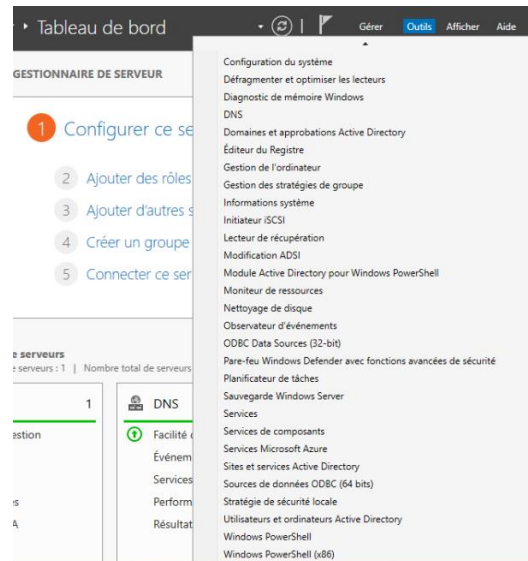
▸ Tableau de bord

Gérer Outils Afficher Aide

GESTIONNAIRE DE SERVEUR

1 Configurer ce se

2 Ajouter des rôles

3 Ajouter d'autres s

4 Créer un groupe

5 Connecter ce ser

e serveurs
e serveurs : 1 | Nombre total de serveurs

1

estion

s
A

DNS
Facilité
Événem
Services
Perform
Résultat

Configuration du système
Défragmenter et optimiser les lecteurs
Diagnostic de mémoire Windows
DNS
Domaines et approbations Active Directory
Éditeur du Registre
Gestion de l'ordinateur
Gestion des stratégies de groupe
Informations système
Initiateur iSCSI
Lecteur de récupération
Modification ADSI
Module Active Directory pour Windows PowerShell
Moniteur de ressources
Nettoyage de disque
Observateur d'événements
ODBC Data Sources (32-bit)
Pare-feu Windows Defender avec fonctions avancées de sécurité
Planificateur de tâches
Sauvegarde Windows Server
Services
Services de composants
Services Microsoft Azure
Sites et services Active Directory
Sources de données ODBC (64 bits)
Stratégie de sécurité locale
Utilisateurs et ordinateurs Active Directory
Windows PowerShell
Windows PowerShell (x86)